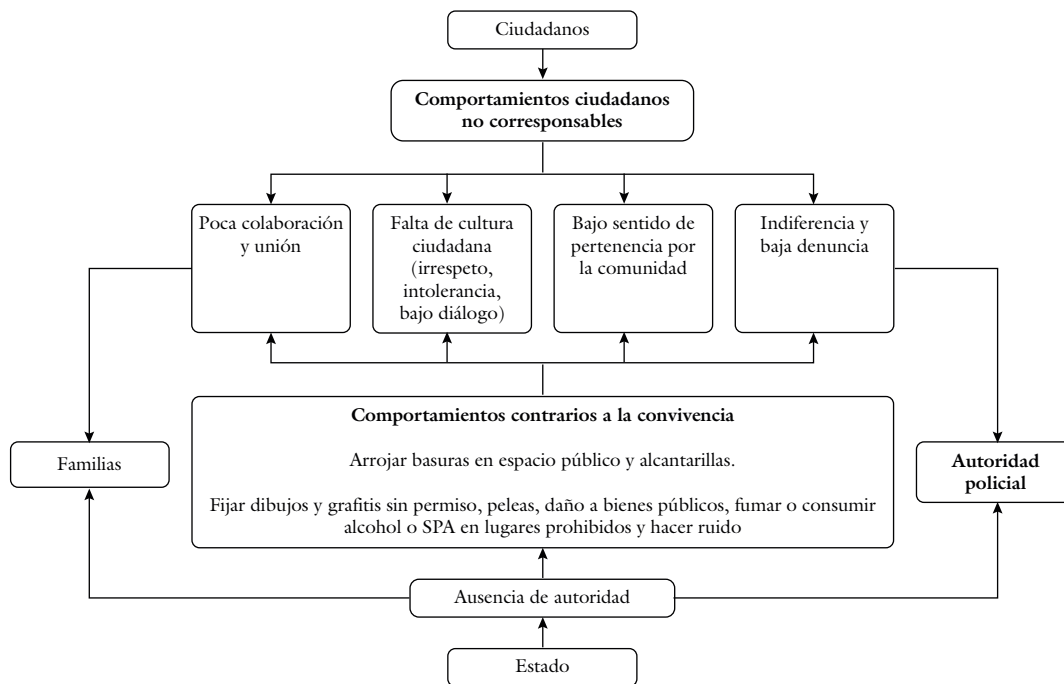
Ciudadanos

**Comportamientos ciudadanos no corresponsables**

Poca colaboración y unión

Falta de cultura ciudadana (irrespeto, intolerancia, bajo diálogo)

Bajo sentido de pertenencia por la comunidad

Indiferencia y baja denuncia

Familias

**Comportamientos contrarios a la convivencia**

Arrojar basuras en espacio público y alcantarillas.

Fijar dibujos y grafitis sin permiso, peleas, daño a bienes públicos, fumar o consumir alcohol o SPA en lugares prohibidos y hacer ruido

**Autoridad policial**

Ausencia de autoridad

Estado